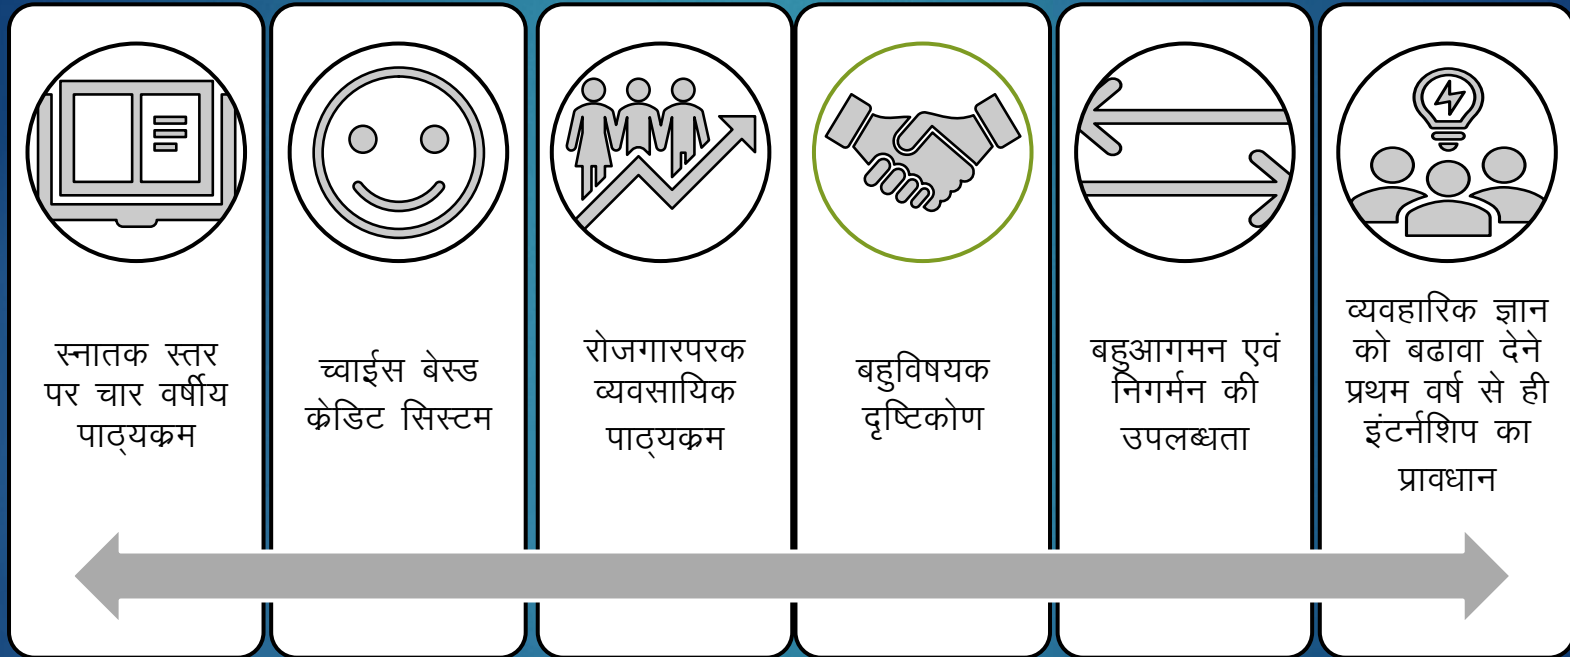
स्नातक स्तर पर चार वर्षीय पाठ्यक्रम

च्वाईस बेस्ड क्रेडिट सिस्टम

रोजगारपरक व्यवसायिक पाठ्यक्रम

बहुविषयक दृष्टिकोण

बहुआगमन एवं निगर्मन की उपलब्धता

व्यवहारिक ज्ञान को बढावा देने प्रथम वर्ष से ही इंटर्नशिप का प्रावधान